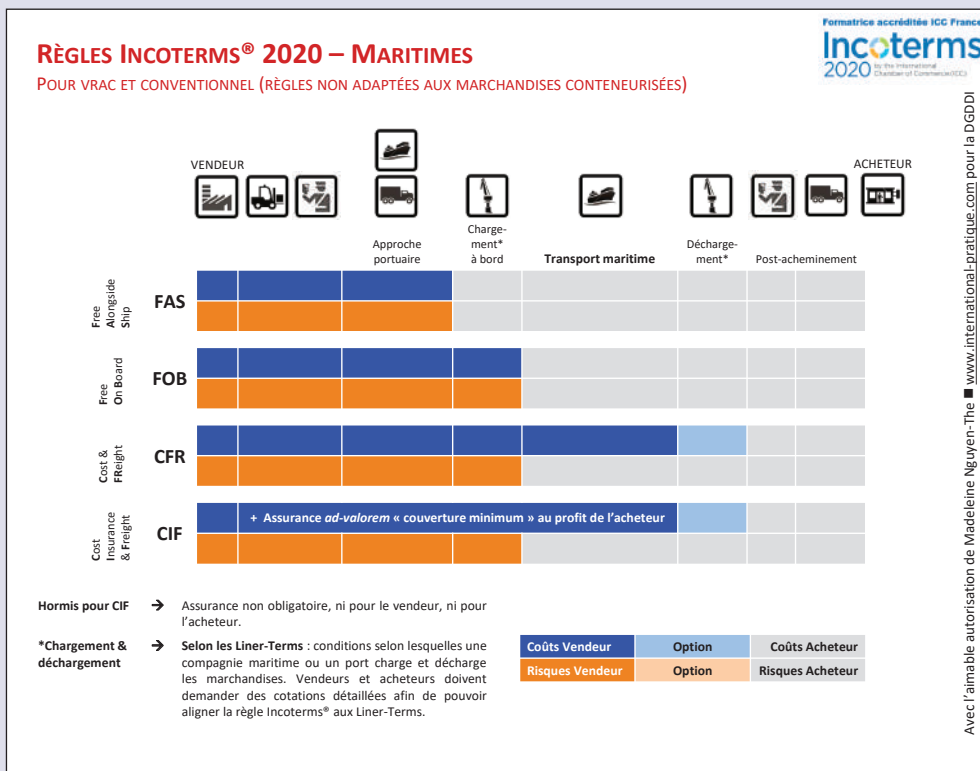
Formatrice accréditée ICC France
Incoterms 2020 by the International Chamber of Commerce (ICC)

RÈGLES INCOTERMS® 2020 – MARITIMES
POUR VRAC ET CONVENTIONNEL (RÈGLES NON ADAPTÉES AUX MARCHANDISES CONTENEURISÉES)

VENDEUR

ACHETEUR

Approche portuaire

Chargement* à bord

Transport maritime

Déchargement*

Post-acheminement

Free Alongside Ship FAS

Free On Board FOB

Cost & FReight CFR

Cost Insurance & Freight CIF

+ Assurance *ad-valorem* « couverture minimum » au profit de l'acheteur

**Hormis pour CIF** → Assurance non obligatoire, ni pour le vendeur, ni pour l'acheteur.

**\*Chargement & déchargement** → **Selon les Liner-Terms** : conditions selon lesquelles une compagnie maritime ou un port charge et décharge les marchandises. Vendeurs et acheteurs doivent demander des cotations détaillées afin de pouvoir aligner la règle Incoterms® aux Liner-Terms.

| Coûts Vendeur | Option | Coûts Acheteur |
|---|---|---|
| Risques Vendeur | Option | Risques Acheteur |

Avec l'aimable autorisation de Madeleine Nguyen-The ■ www.international-pratique.com pour la DGDDI